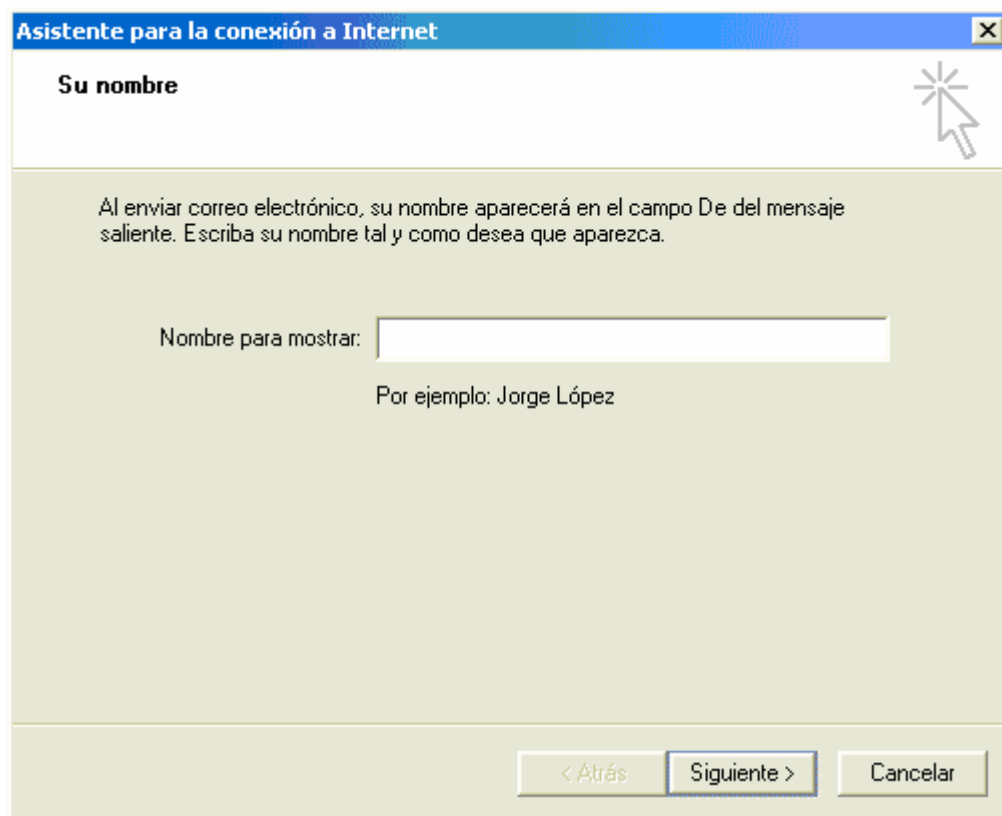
Asistente para la conexión a Internet

Su nombre

Al enviar correo electrónico, su nombre aparecerá en el campo De del mensaje saliente. Escriba su nombre tal y como desea que aparezca.

Nombre para mostrar:

Por ejemplo: Jorge López

< Atrás
Siguiente >
Cancelar